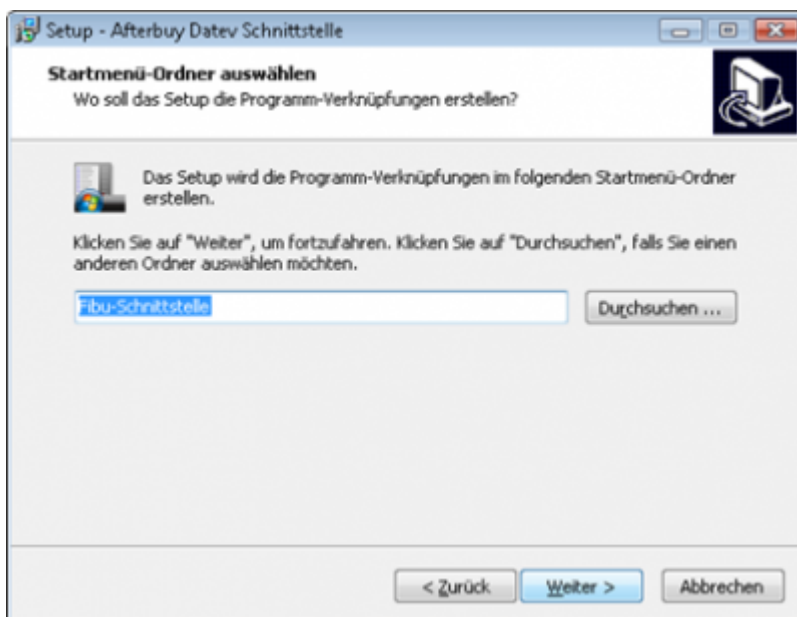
Setup - Afterbuy Datev Schnittstelle

Startmenü-Ordner auswählen
Wo soll das Setup die Programm-Verknüpfungen erstellen?

Das Setup wird die Programm-Verknüpfungen im folgenden Startmenü-Ordner erstellen.

Klicken Sie auf "Weiter", um fortzufahren. Klicken Sie auf "Durchsuchen", falls Sie einen anderen Ordner auswählen möchten.

Fibu-Schnittstelle

Durchsuchen ...

< Zurück

Weiter >

Abbrechen